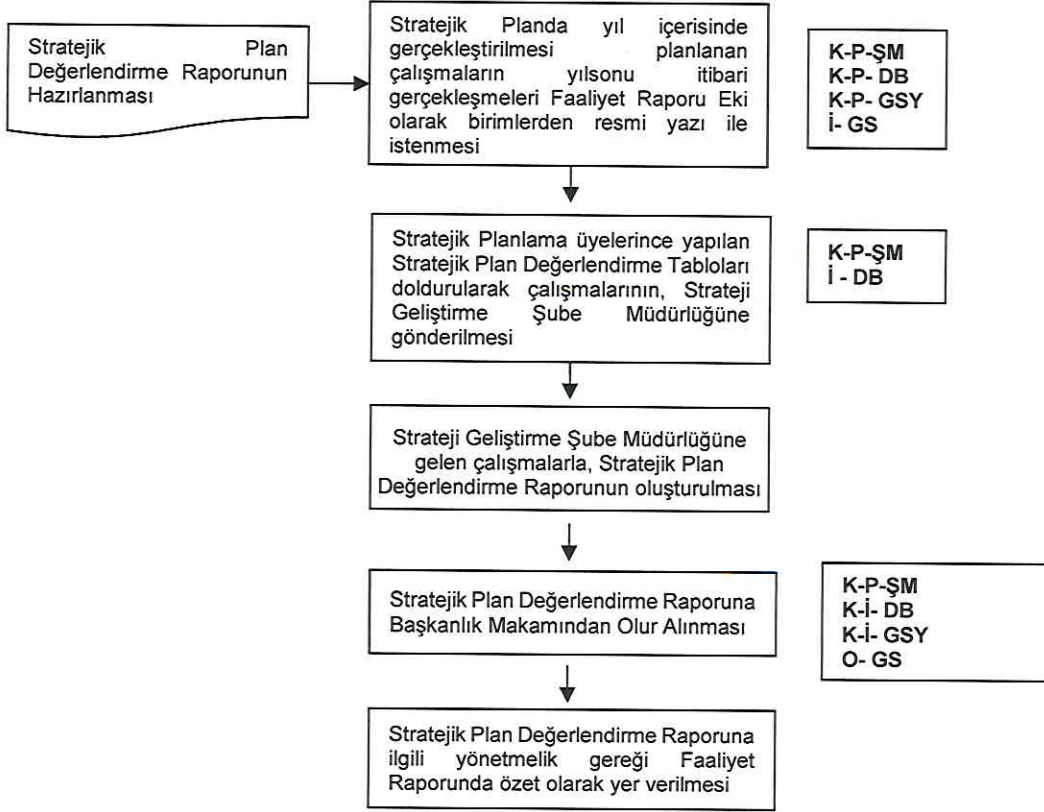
Stratejik Plan Değerlendirme Raporunun Hazırlanması

Stratejik Planda yıl içerisinde gerçekleştirilmesi planlanan çalışmaların yılsonu itibari gerçekleşmeleri Faaliyet Raporu Eki olarak birimlerden resmi yazı ile istenmesi

K-P-ŞM
K-P- DB
K-P- GSY
İ- GS

Stratejik Planlama üyelerince yapılan Stratejik Plan Değerlendirme Tabloları doldurularak çalışmalarının, Strateji Geliştirme Şube Müdürlüğüne gönderilmesi

K-P-ŞM
İ - DB

Strateji Geliştirme Şube Müdürlüğüne gelen çalışmalarla, Stratejik Plan Değerlendirme Raporunun oluşturulması

Stratejik Plan Değerlendirme Raporuna Başkanlık Makamından Olur Alınması

K-P-ŞM
K-İ- DB
K-İ- GSY
O- GS

Stratejik Plan Değerlendirme Raporuna ilgili yönetmelik gereği Faaliyet Raporunda özet olarak yer verilmesi